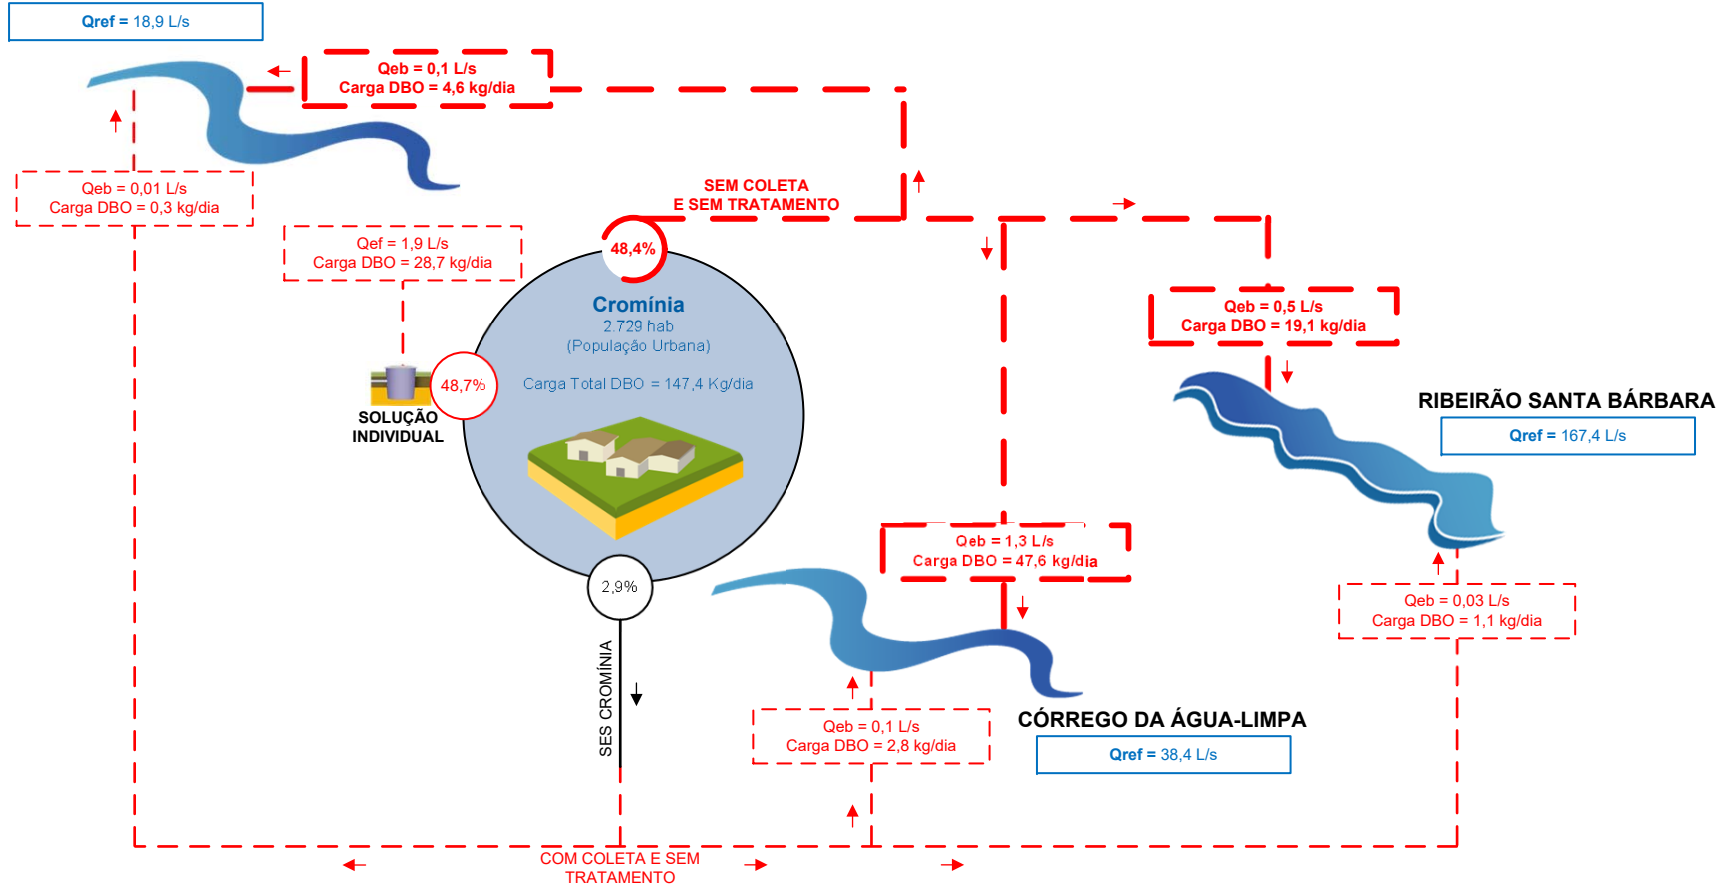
Qref = 18,9 L/s

Qeb = 0,1 L/s
Carga DBO = 4,6 kg/dia

Qeb = 0,01 L/s
Carga DBO = 0,3 kg/dia

SEM COLETA
E SEM TRATAMENTO

Qef = 1,9 L/s
Carga DBO = 28,7 kg/dia

48,4%

Cromínia
2.729 hab
(População Urbana)

Carga Total DBO = 147,4 Kg/dia

48,7%

SOLUÇÃO
INDIVIDUAL

Qeb = 0,5 L/s
Carga DBO = 19,1 kg/dia

RIBEIRÃO SANTA BÁRBARA

Qref = 167,4 L/s

Qeb = 1,3 L/s
Carga DBO = 47,6 kg/dia

2,9%

SES CROMÍNIA

Qeb = 0,03 L/s
Carga DBO = 1,1 kg/dia

Qeb = 0,1 L/s
Carga DBO = 2,8 kg/dia

CÓRREGO DA ÁGUA-LIMPA

Qref = 38,4 L/s

COM COLETA E SEM
TRATAMENTO